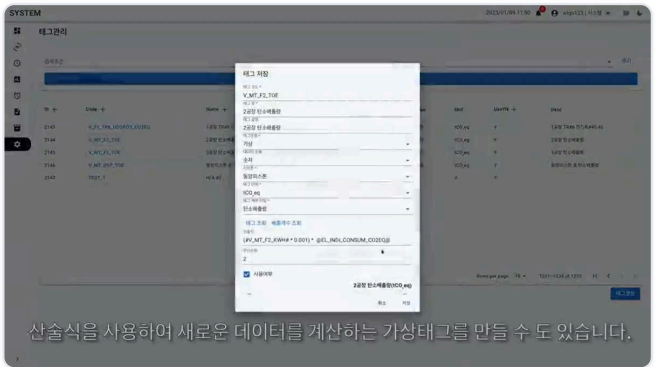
SYSTEM

2023.01.09 11:50

태그관리

태그 저장

V_MT_F2_TOE

2공장 탄소배출량

2공장 탄소배출량

가상

숫자

일정미스톤

tCO_eq

탄소배출량

태그 조회 배출계수 조회

{#V_MT_F2_KWH# * 0.001} * @EL_INDI_CONSUM_CO2EQ@

2

사용여부

2공장 탄소배출량(tCO_eq)

취소 저장

산출식을 사용하여 새로운 데이터를 계산하는 가상태그를 만들 수 도 있습니다.